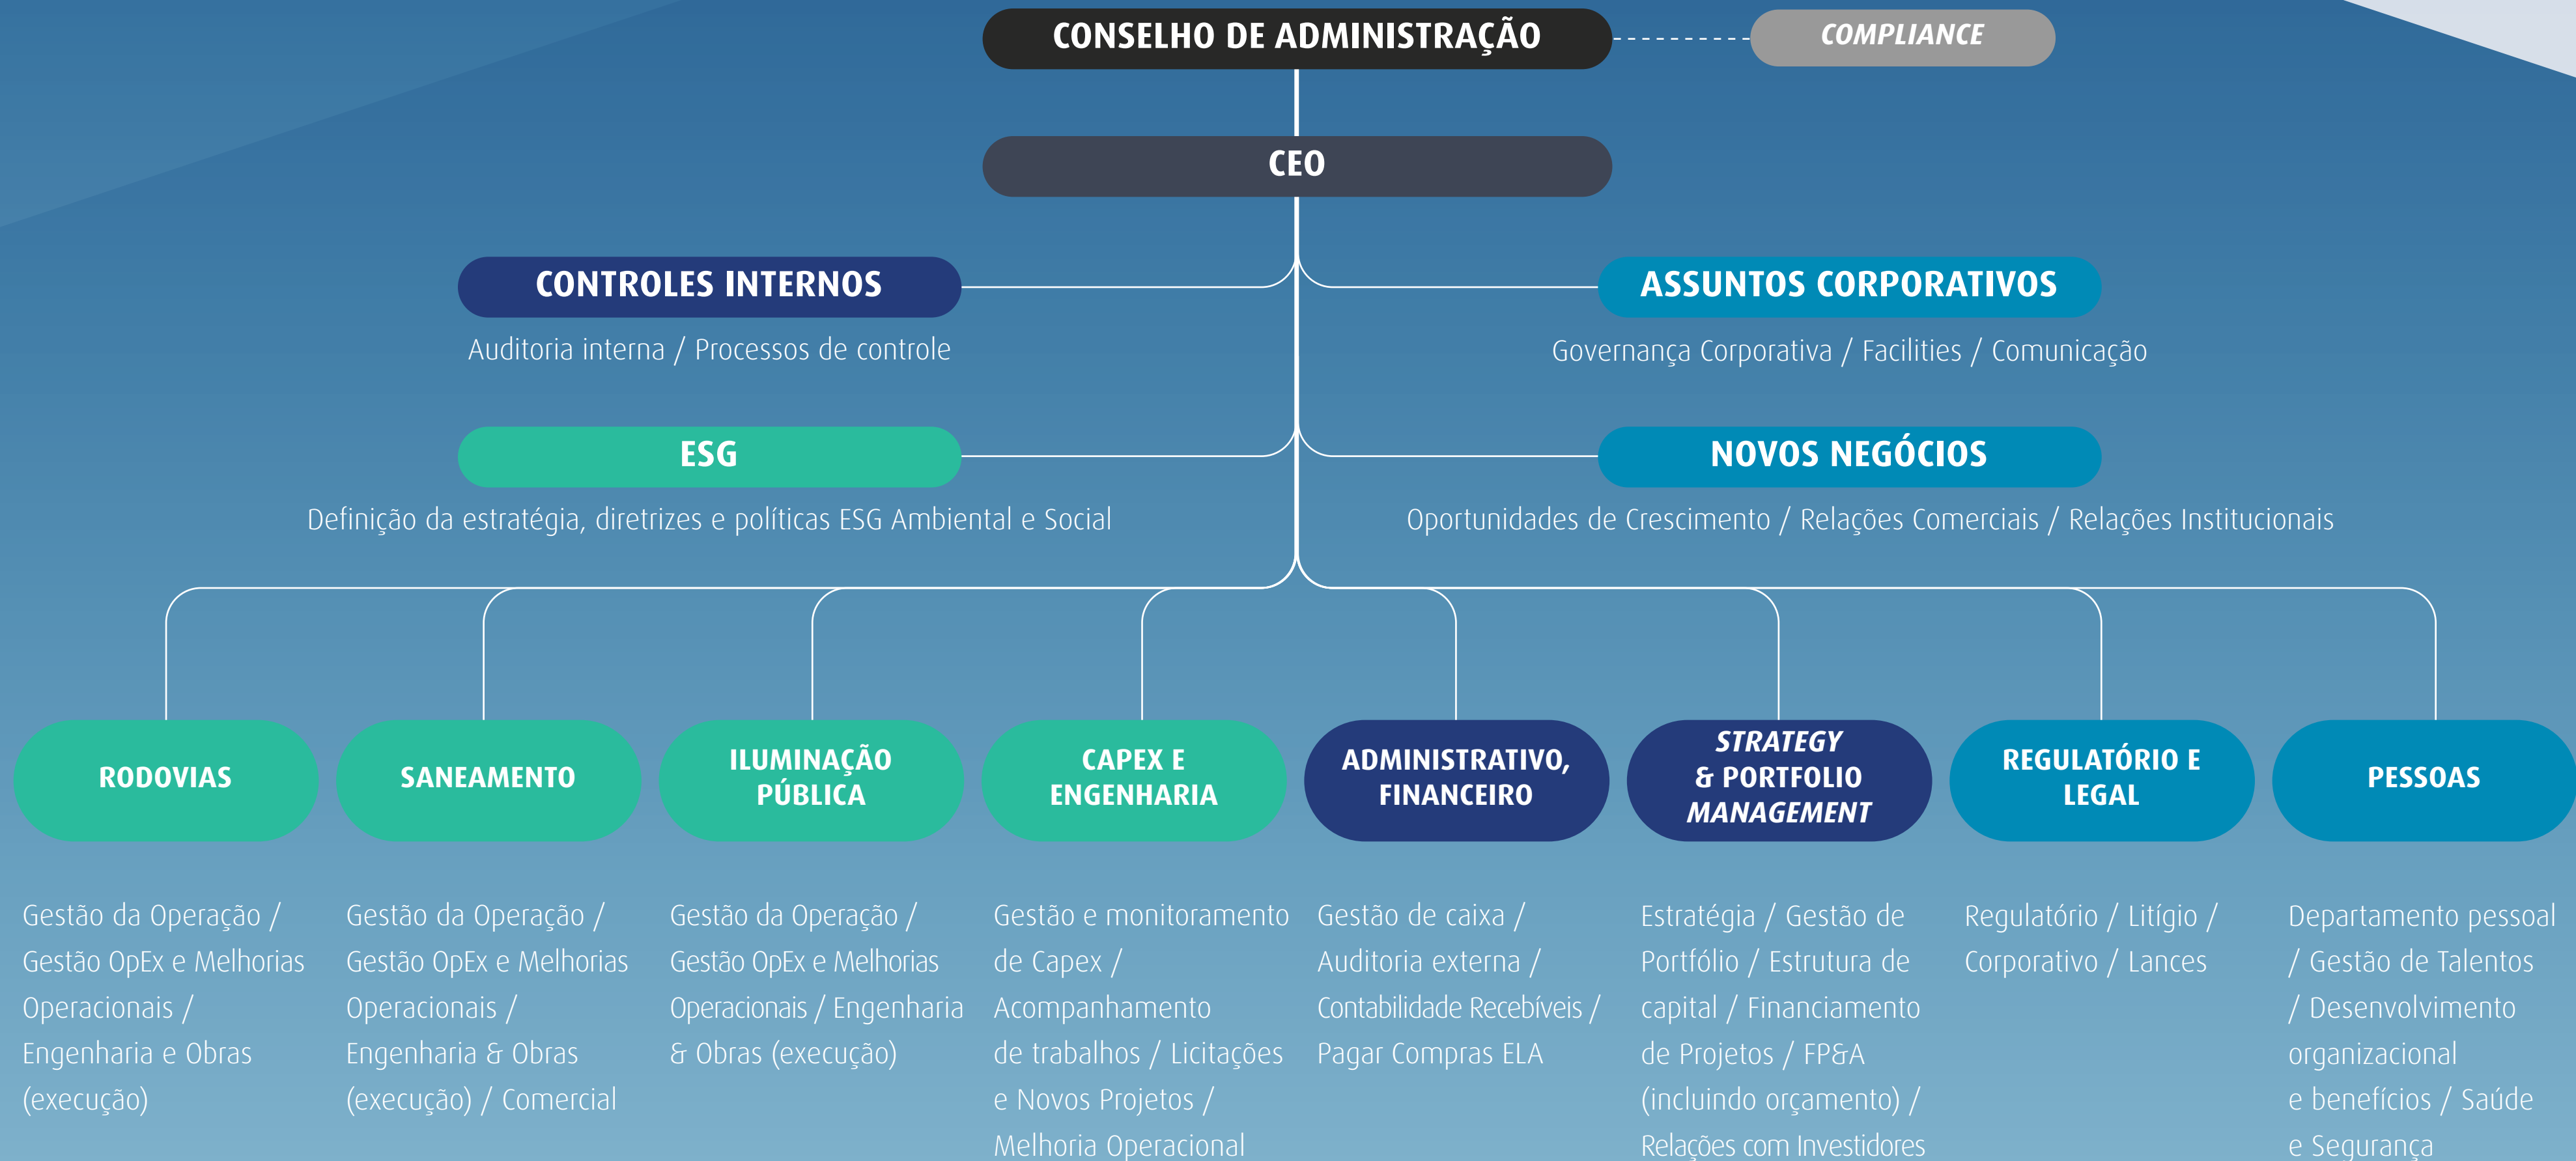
CONSELHO DE ADMINISTRAÇÃO

COMPLIANCE

CEO

CONTROLES INTERNOS

Auditoria interna / Processos de controle

ASSUNTOS CORPORATIVOS

Governança Corporativa / Facilities / Comunicação

ESG

Definição da estratégia, diretrizes e políticas ESG Ambiental e Social

NOVOS NEGÓCIOS

Oportunidades de Crescimento / Relações Comerciais / Relações Institucionais

RODOVIAS

Gestão da Operação / Gestão OpEx e Melhorias Operacionais / Engenharia e Obras (execução)

SANEAMENTO

Gestão da Operação / Gestão OpEx e Melhorias Operacionais / Engenharia & Obras (execução) / Comercial

ILUMINAÇÃO PÚBLICA

Gestão da Operação / Gestão OpEx e Melhorias Operacionais / Engenharia & Obras (execução)

CAPEX E ENGENHARIA

Gestão e monitoramento de Capex / Acompanhamento de trabalhos / Licitações e Novos Projetos / Melhoria Operacional

ADMINISTRATIVO, FINANCEIRO

Gestão de caixa / Auditoria externa / Contabilidade Recebíveis / Pagar Compras ELA

STRATEGY & PORTFOLIO MANAGEMENT

Estratégia / Gestão de Portfólio / Estrutura de capital / Financiamento de Projetos / FP&A (incluindo orçamento) / Relações com Investidores

REGULATÓRIO E LEGAL

Regulatório / Litígio / Corporativo / Lances

PESSOAS

Departamento pessoal / Gestão de Talentos / Desenvolvimento organizacional e benefícios / Saúde e Segurança